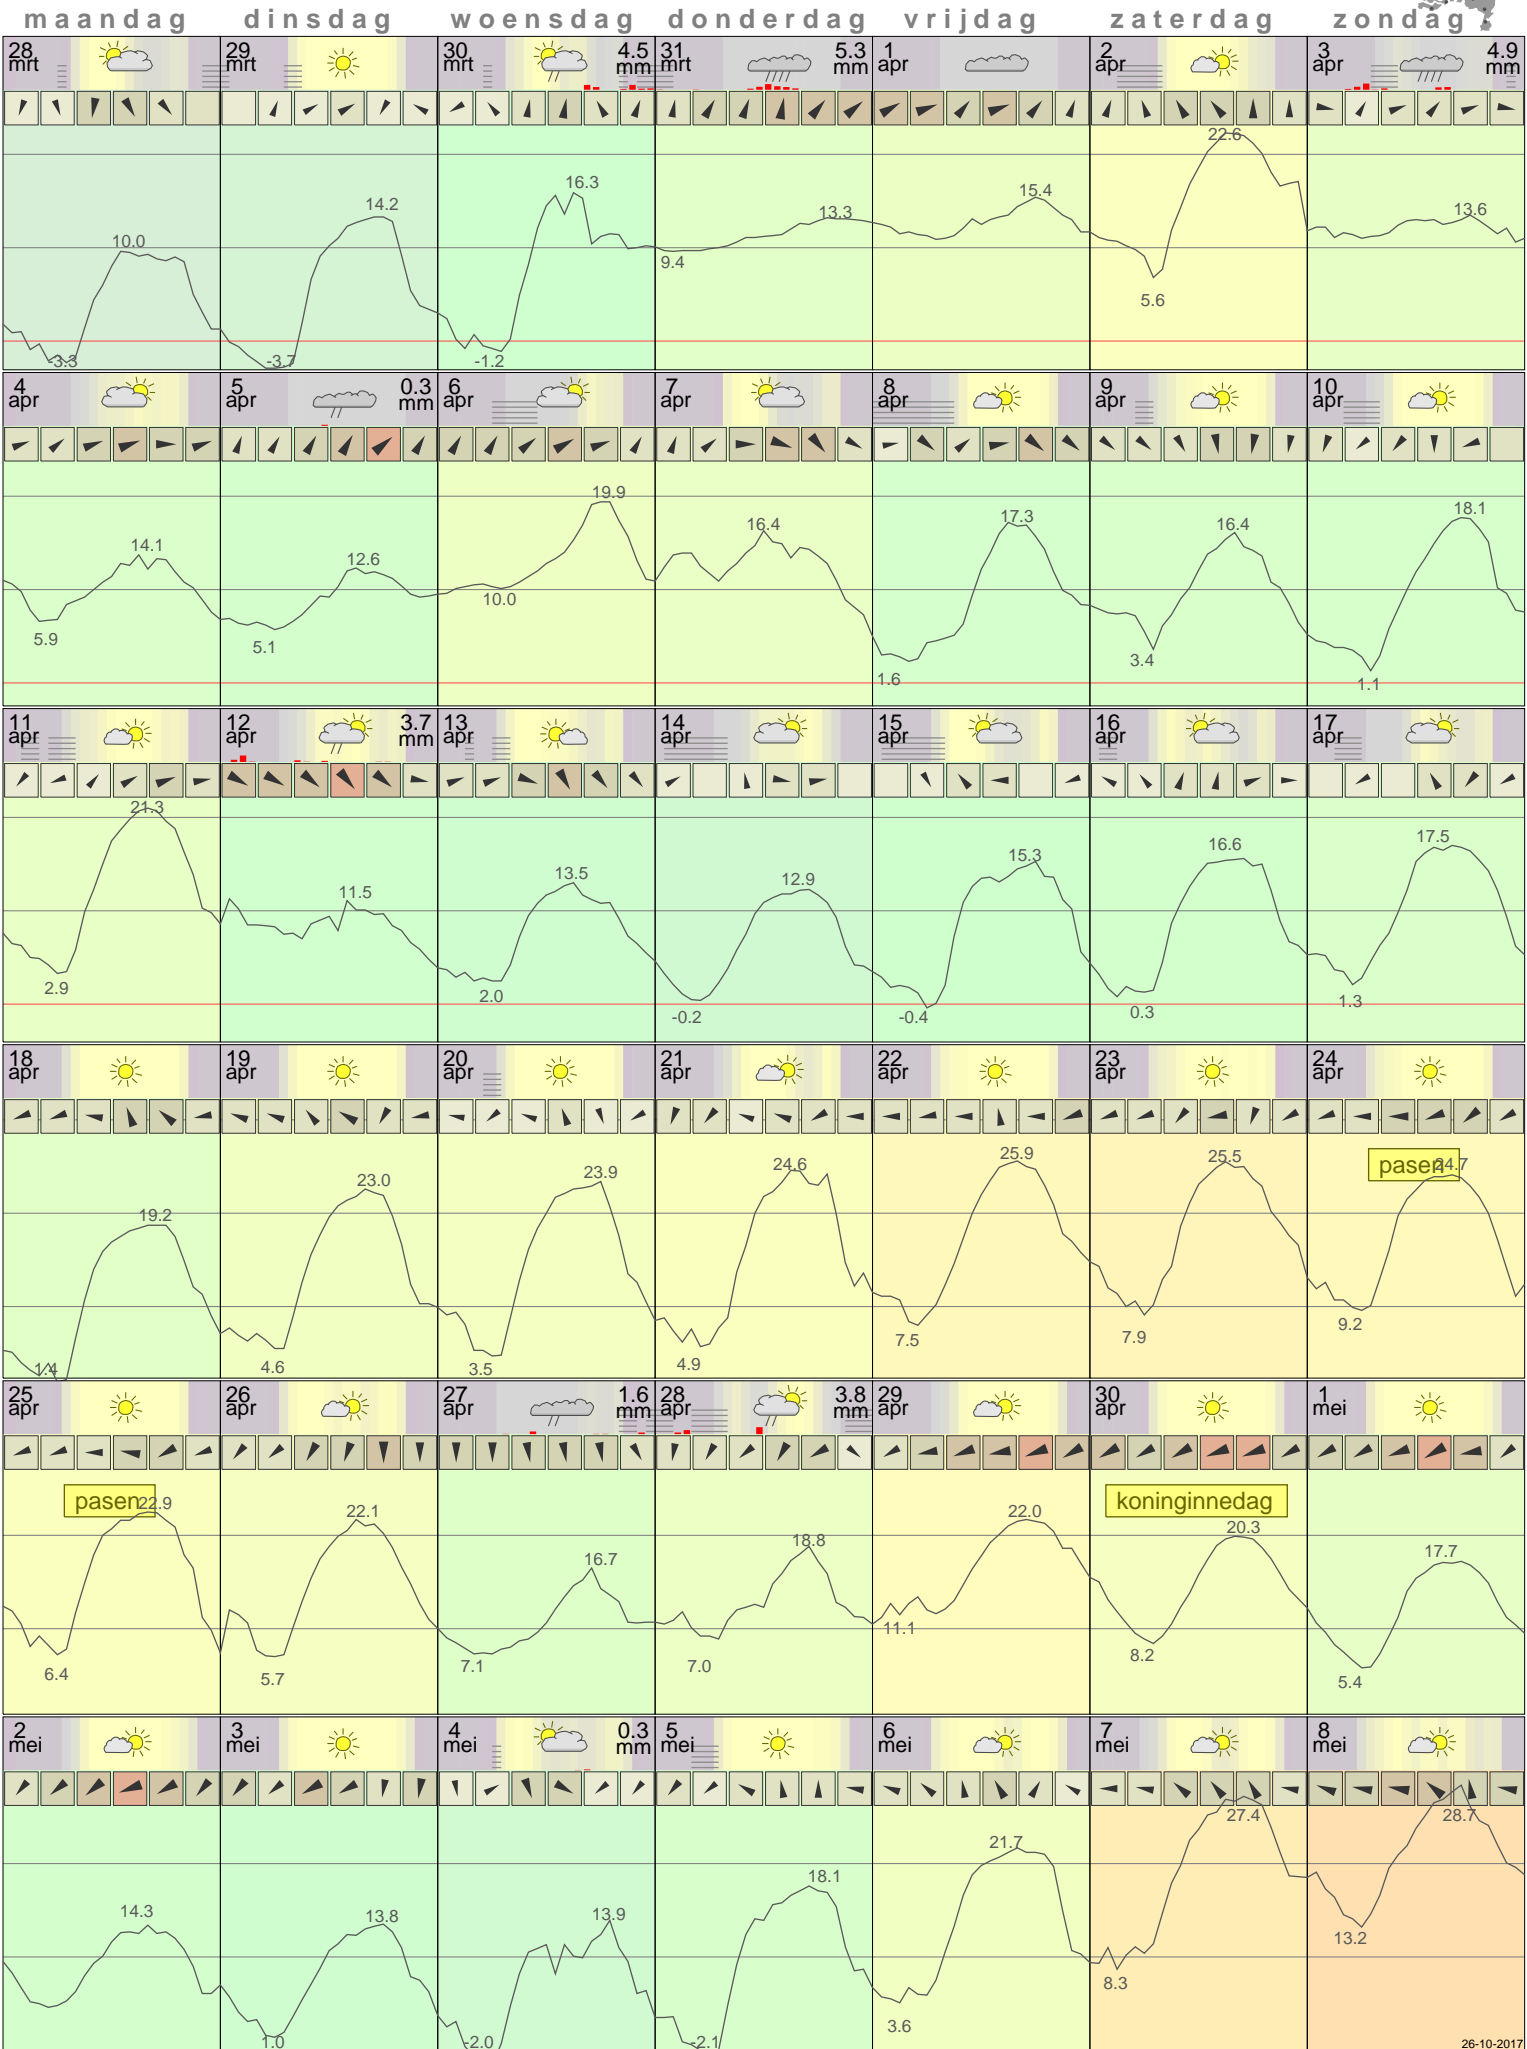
maandag dinsdag woensdag donderdag vrijdag zaterdag zondag

| maandag | dinsdag | woensdag | donderdag | vrijdag | zaterdag | zondag |
|---|---|---|---|---|---|---|
| 28 mrt 10.0 -3.3 | 29 mrt 14.2 -3.7 | 30 mrt 4.5 mm 16.3 -1.2 | 31 mrt 5.3 mm 13.3 9.4 | 1 apr 15.4 | 2 apr 22.6 5.6 | 3 apr 4.9 mm 13.6 |
| 4 apr 14.1 5.9 | 5 apr 0.3 mm 12.6 5.1 | 6 apr 19.9 10.0 | 7 apr 16.4 | 8 apr 17.3 1.6 | 9 apr 16.4 3.4 | 10 apr 18.1 1.1 |
| 11 apr 21.3 2.9 | 12 apr 3.7 mm 11.5 | 13 apr 13.5 2.0 | 14 apr 12.9 -0.2 | 15 apr 15.3 -0.4 | 16 apr 16.6 0.3 | 17 apr 17.5 1.3 |
| 18 apr 19.2 1.4 | 19 apr 23.0 4.6 | 20 apr 23.9 3.5 | 21 apr 24.6 4.9 | 22 apr 25.9 7.5 | 23 apr 25.5 7.9 | 24 apr pasen 24.7 9.2 |
| 25 apr pasen 22.9 6.4 | 26 apr 22.1 5.7 | 27 apr 1.6 mm 16.7 7.1 | 28 apr 3.8 mm 18.8 7.0 | 29 apr 22.0 11.1 | 30 apr koninginnedag 20.3 8.2 | 1 mei 17.7 5.4 |
| 2 mei 14.3 | 3 mei 13.8 1.0 | 4 mei 0.3 mm 13.9 -2.0 | 5 mei 18.1 -2.1 | 6 mei 21.7 3.6 | 7 mei 27.4 8.3 | 8 mei 28.7 13.2 |

26-10-2017